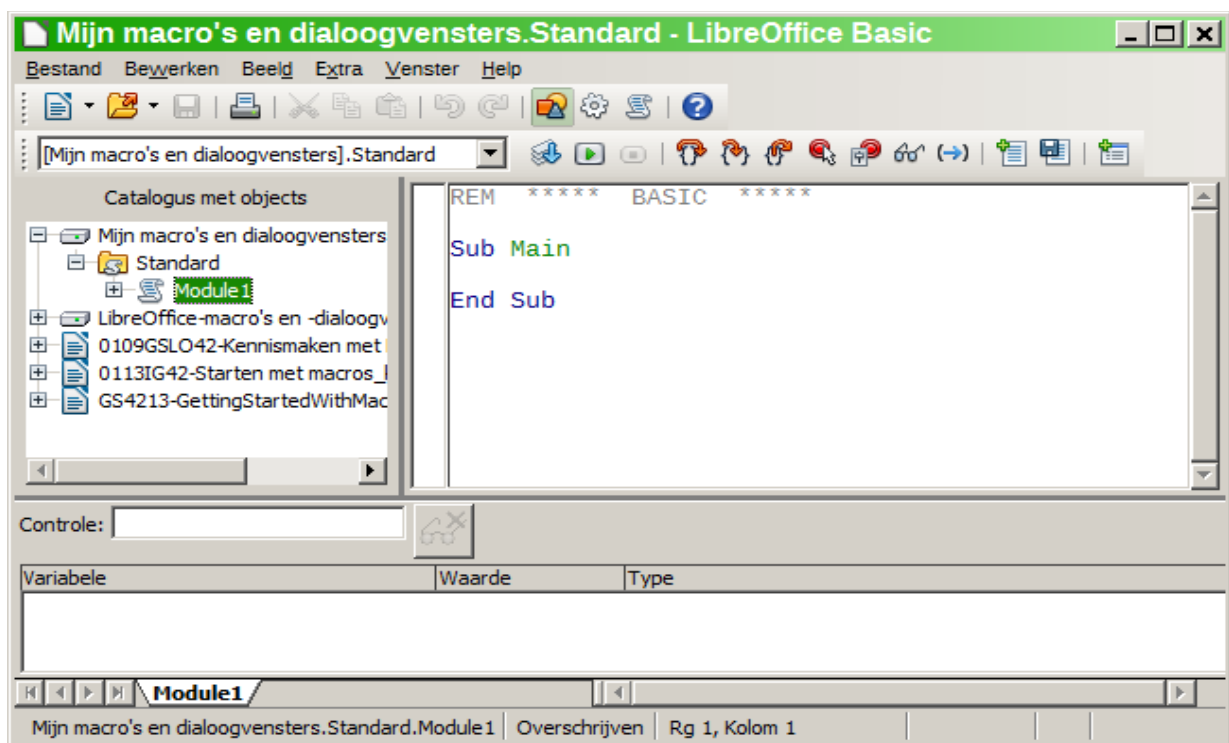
Mijn macro's en dialoogvensters.Standard - LibreOffice Basic

Bestand Bewerken Beeld Extra Venster Help

[Mijn macro's en dialoogvensters].Standard

Catalogus met objects

Mijn macro's en dialoogvensters
Standard
Module1
LibreOffice-macro's en -dialoogv
0109GSLO42-Kennismaken met
0113IG42-Starten met macros_
GS4213-GettingStartedWithMac

REM ***** BASIC *****

Sub Main

End Sub

Controle:

| Variabele | Waarde | Type |
|---|---|---|
| | | |

Module1

Mijn macro's en dialoogvensters.Standard.Module1 | Overschrijven | Rg 1, Kolom 1